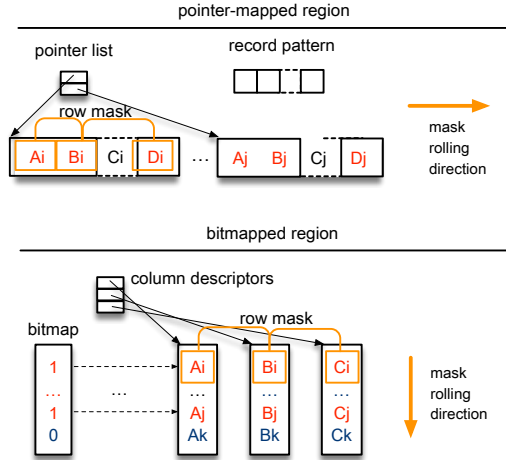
pointer-mapped region

pointer list

record pattern

row mask

Ai Bi Ci Di … Aj Bj Cj Dj

mask rolling direction

bitmapped region

column descriptors

bitmap

row mask

1
…
1
0

…

Ai
…
Aj
Ak

Bi
…
Bj
Bk

Ci
…
Cj
Ck

mask rolling direction